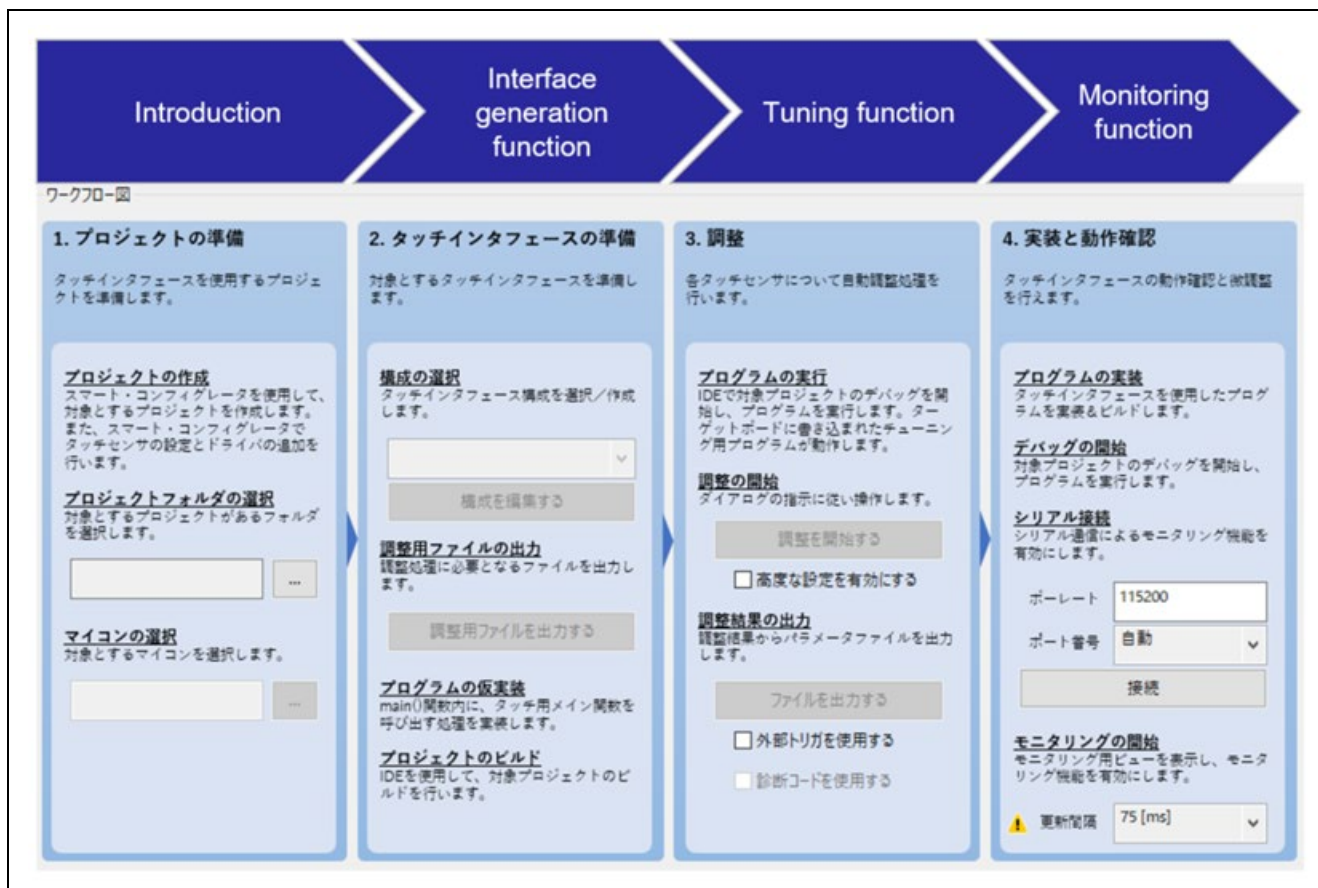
Introduction

Interface generation function

Tuning function

Monitoring function

ワークフロー図

1. プロジェクトの準備

タッチインタフェースを使用するプロジェクトを準備します。

プロジェクトの作成
スマート・コンフィグレータを使用して、対象とするプロジェクトを作成します。また、スマート・コンフィグレータでタッチセンサの設定とドライバの追加を行います。

プロジェクトフォルダの選択
対象とするプロジェクトがあるフォルダを選択します。

...

マイコンの選択
対象とするマイコンを選択します。

...

2. タッチインタフェースの準備

対象とするタッチインタフェースを準備します。

構成の選択
タッチインタフェース構成を選択／作成します。

構成を編集する

調整用ファイルの出力
調整処理に必要となるファイルを出力します。

調整用ファイルを出力する

プログラムの仮実装
main()関数内に、タッチ用メイン関数を呼び出す処理を実装します。

プロジェクトのビルド
IDEを使用して、対象プロジェクトのビルドを行います。

3. 調整

各タッチセンサについて自動調整処理を行います。

プログラムの実行
IDEで対象プロジェクトのデバッグを開始し、プログラムを実行します。ターゲットボードに書き込まれたチューニング用プログラムが動作します。

調整の開始
ダイアログの指示に従い操作します。

調整を開始する

高度な設定を有効にする

調整結果の出力
調整結果からパラメータファイルを出力します。

ファイルを出力する

外部トリガを使用する

診断コードを使用する

4. 実装と動作確認

タッチインタフェースの動作確認と微調整を行えます。

プログラムの実装
タッチインタフェースを使用したプログラムを実装&ビルドします。

デバッグの開始
対象プロジェクトのデバッグを開始し、プログラムを実行します。

シリアル接続
シリアル通信によるモニタリング機能を有効にします。

ボーレート 115200

ポート番号 自動

接続

モニタリングの開始
モニタリング用ビューを表示し、モニタリング機能を有効にします。

更新間隔 75 [ms]